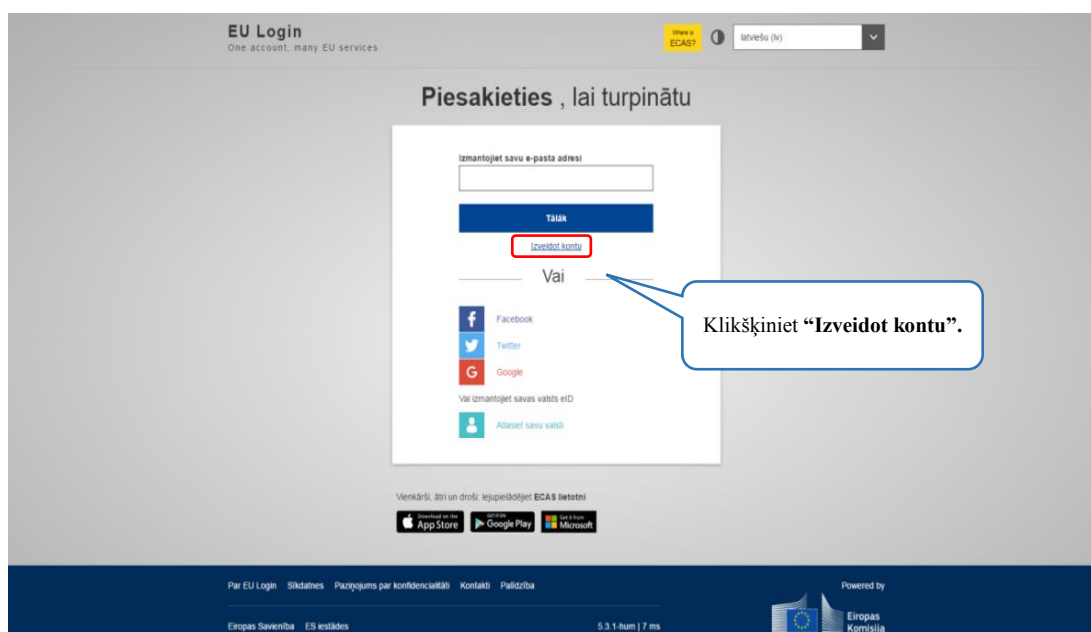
EU Login
One account, many EU services

Where is ECAS?

latviešu (lv)

Piesakieties , lai turpinātu

Izmantojiet savu e-pasta adresi

Tālāk

Izveidot kontu

Vai

Facebook

Twitter

Google

Vai izmantojiet savas valsts eID

Atlasiet savu valsti

Klikšķiniet "Izveidot kontu".

Vienkārši, ātri un droši: lejupielādējiet ECAS lietotni

Download on the App Store

GET IT ON Google Play

Get it from Microsoft

Par EU Login Sīkdatnes Paziņojums par konfidencialitāti Kontakti Palīdzība

Powered by

Eiropas Savienība ES iestādes

5.3.1-hum | 7 ms

Eiropas Komisija